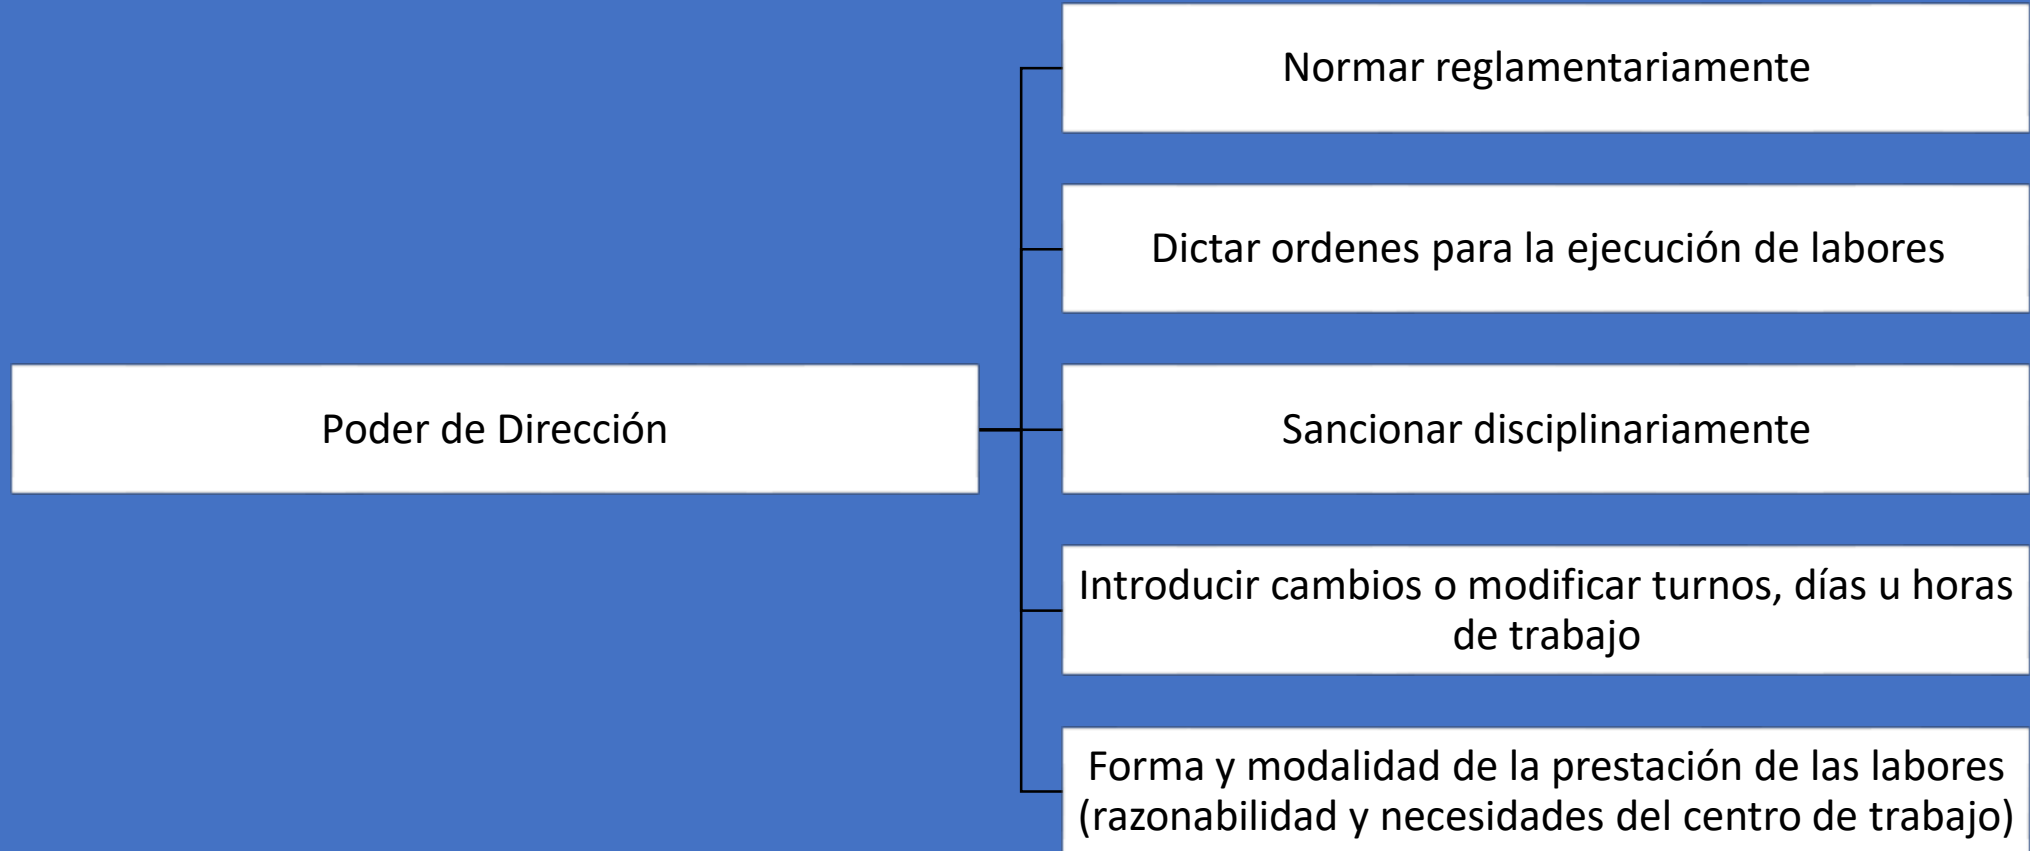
Poder de Dirección

Normar reglamentariamente

Dictar ordenes para la ejecución de labores

Sancionar disciplinariamente

Introducir cambios o modificar turnos, días u horas de trabajo

Forma y modalidad de la prestación de las labores (razonabilidad y necesidades del centro de trabajo)